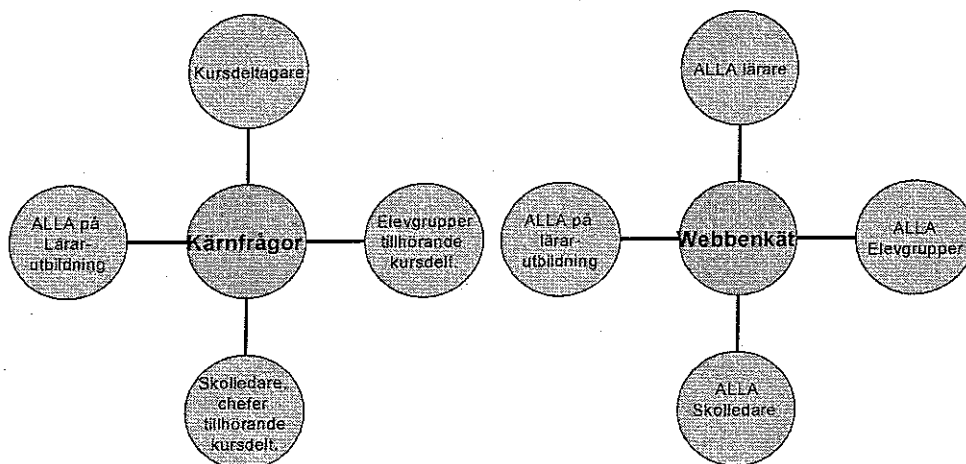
Kursdeltagare

ALLA på Lärarutbildning

Kärnfrågor

Elevgrupper tillhörande kursdelt.

Skolledare, chefer tillhörande kursdelt.

ALLA lärare

ALLA på lärarutbildning

Webbenkät

ALLA Elevgrupper

ALLA Skolledare